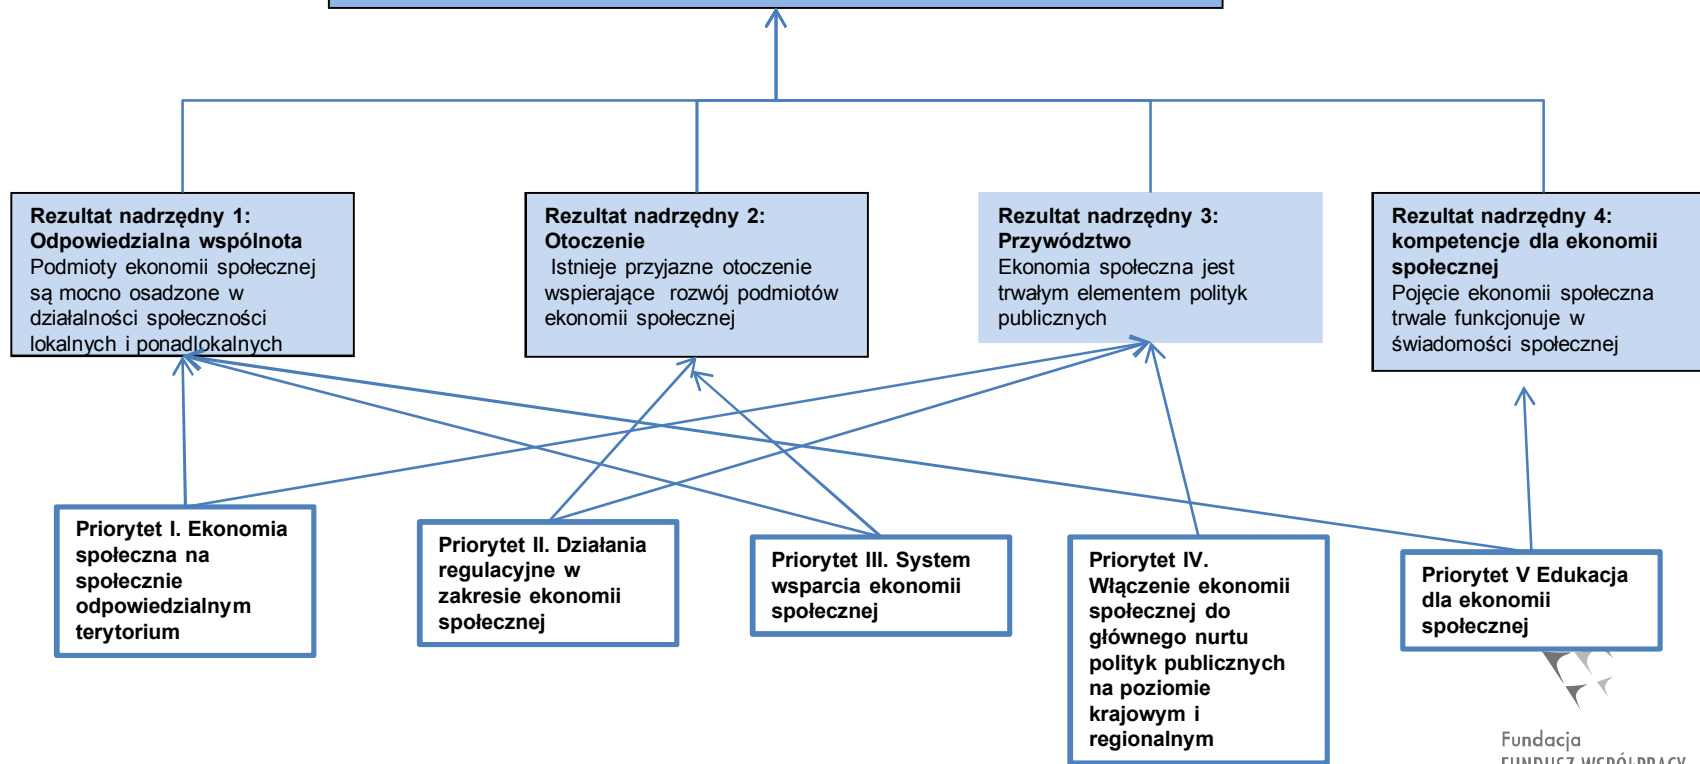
**Rezultat nadrzędny 1: Odpowiedzialna wspólnota**
Podmioty ekonomii społecznej są mocno osadzone w działalności społeczności lokalnych i ponadlokalnych

**Rezultat nadrzędny 2: Otoczenie**
Istnieje przyjazne otoczenie wspierające rozwój podmiotów ekonomii społecznej

**Rezultat nadrzędny 3: Przywództwo**
Ekonomia społeczna jest trwałym elementem polityk publicznych

**Rezultat nadrzędny 4: kompetencje dla ekonomii społecznej**
Pojęcie ekonomii społeczna trwale funkcjonuje w świadomości społecznej

Priorytet I. Ekonomia społeczna na społecznie odpowiedzialnym terytorium

Priorytet II. Działania regulacyjne w zakresie ekonomii społecznej

Priorytet III. System wsparcia ekonomii społecznej

Priorytet IV. Włączenie ekonomii społecznej do głównego nurtu polityk publicznych na poziomie krajowym i regionalnym

Priorytet V Edukacja dla ekonomii społecznej

Fundacja
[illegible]